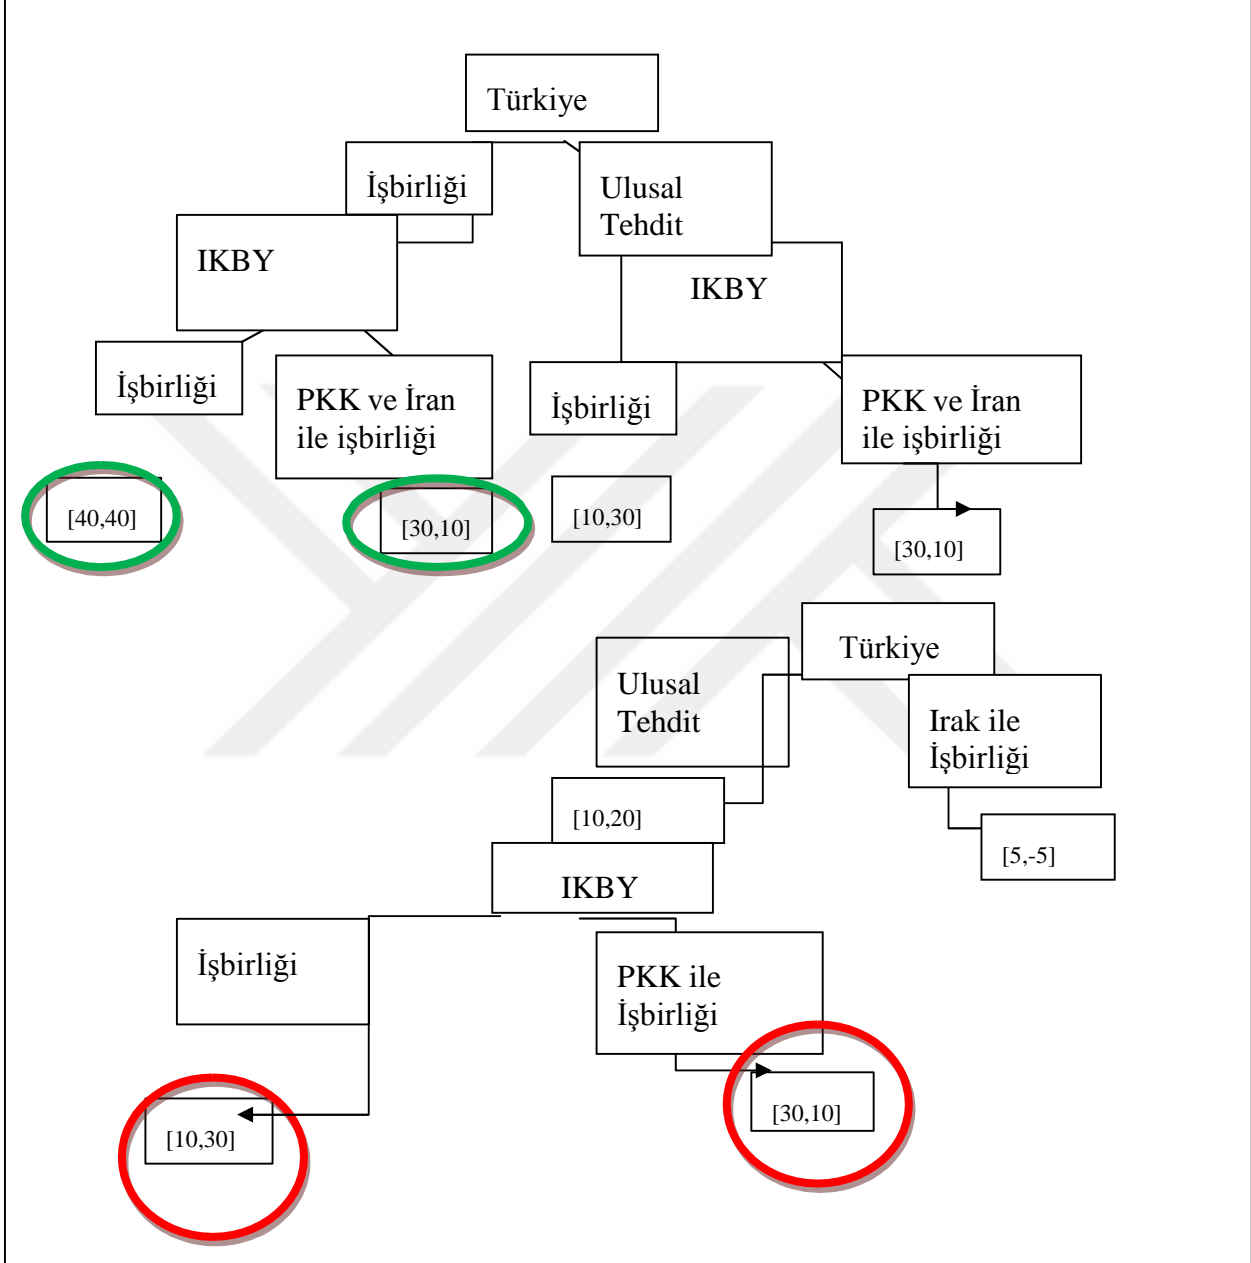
Türkiye

İşbirliği

Ulusal Tehdit

IKBY

IKBY

İşbirliği

PKK ve İran ile işbirliği

İşbirliği

PKK ve İran ile işbirliği

[40,40]

[30,10]

[10,30]

[30,10]

Türkiye

Ulusal Tehdit

Irak ile İşbirliği

[10,20]

[5,-5]

IKBY

İşbirliği

PKK ile İşbirliği

[10,30]

[30,10]